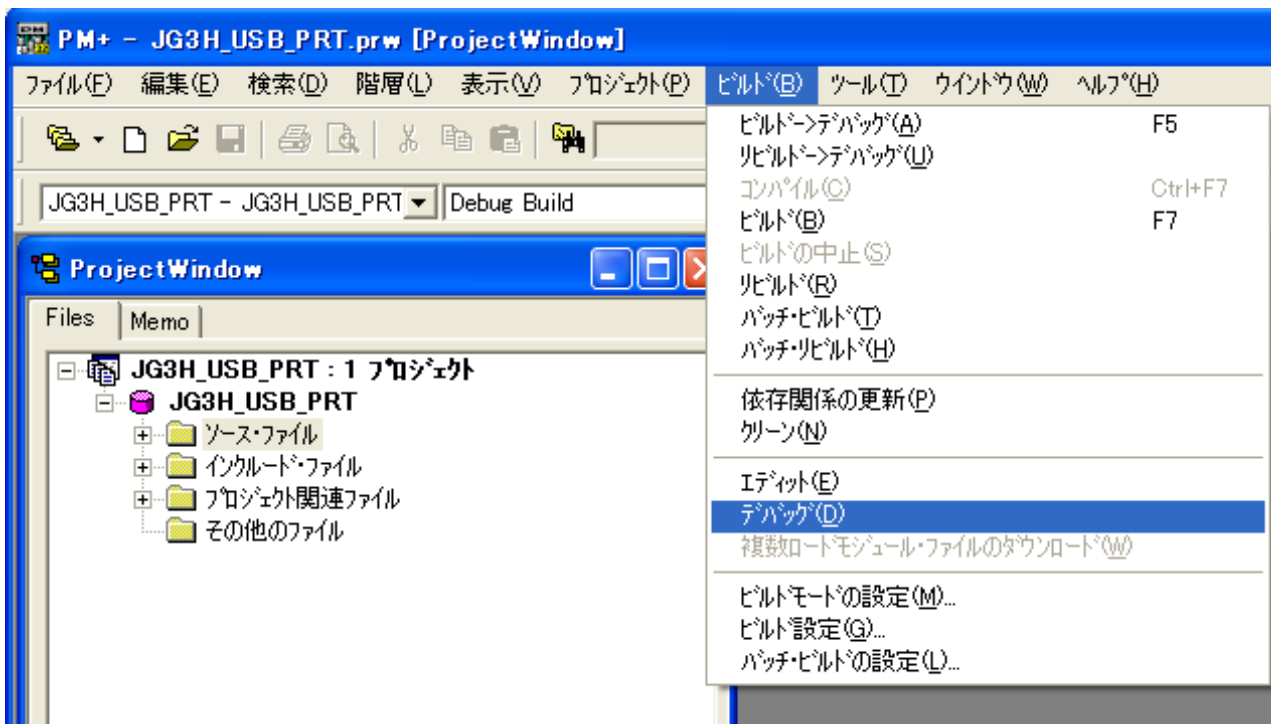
PM+ - JG3H_USB_PRT.prw [ProjectWindow]

ファイル(F) 編集(E) 検索(D) 階層(L) 表示(V) プロジェクト(P) ビルド(B) ツール(T) ウインドウ(W) ヘルプ(H)

JG3H_USB_PRT - JG3H_USB_PRT Debug Build

ProjectWindow

Files Memo

JG3H_USB_PRT : 1 プロジェクト
JG3H_USB_PRT
ソース・ファイル
インクルード・ファイル
プロジェクト関連ファイル
その他のファイル

ビルド->デバッグ(A) F5
リビルド->デバッグ(U)
コンパイル(C) Ctrl+F7
ビルド(B) F7
ビルドの中止(S)
リビルド(R)
バッチ・ビルド(T)
バッチ・リビルド(H)
依存関係の更新(P)
クリーン(N)
エディット(E)
デバッグ(D)
複数ロードモジュール・ファイルのダウンロード(W)
ビルドモードの設定(M)...
ビルド設定(G)...
バッチ・ビルドの設定(L)...